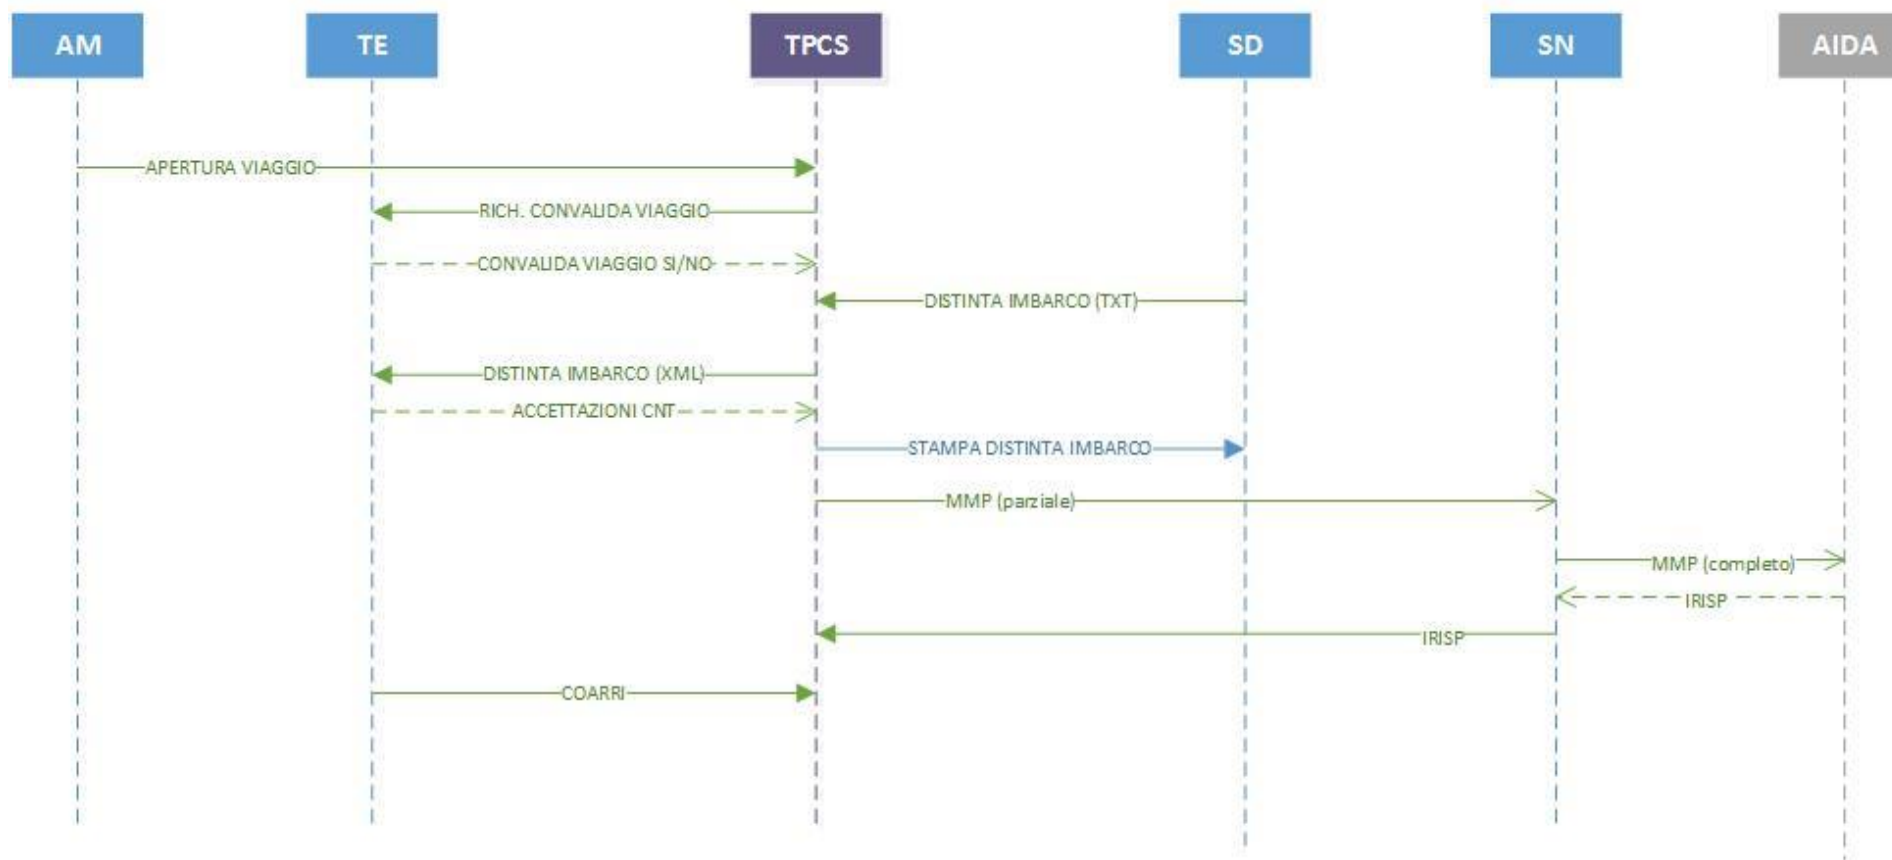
AM

TE

TPCS

SD

SN

AIDA

APERTURA VIAGGIO

RICH. CONVALIDA VIAGGIO

CONVALIDA VIAGGIO SI/NO

DISTINTA IMBARCO (TXT)

DISTINTA IMBARCO (XML)

ACCETTAZIONI CNT

STAMPA DISTINTA IMBARCO

MMP (parziale)

MMP (completo)

IRISP

IRISP

COARRI